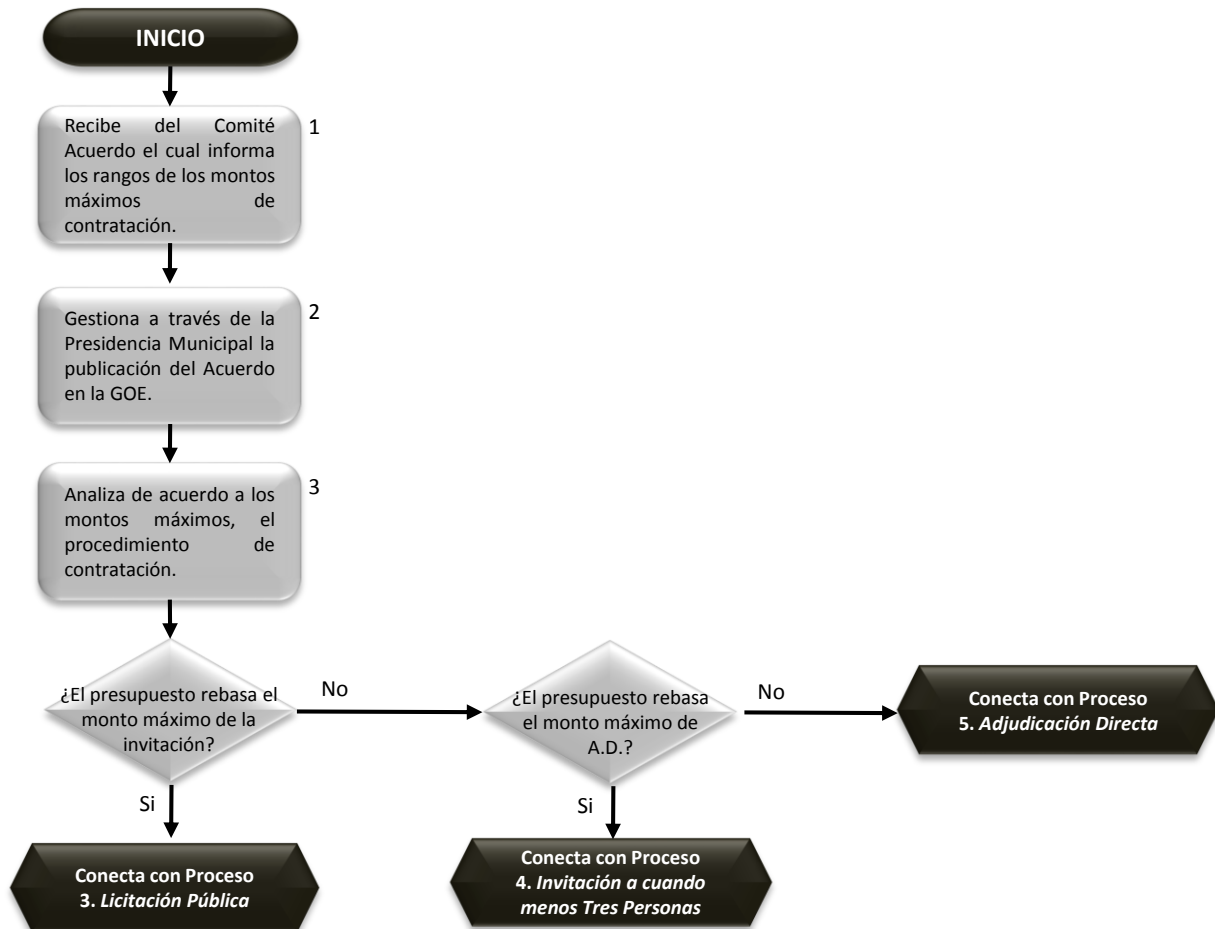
INICIO

Recibe del Comité Acuerdo el cual informa los rangos de los montos máximos de contratación.

1

Gestiona a través de la Presidencia Municipal la publicación del Acuerdo en la GOE.

2

Analiza de acuerdo a los montos máximos, el procedimiento de contratación.

3

¿El presupuesto rebasa el monto máximo de la invitación?

No

¿El presupuesto rebasa el monto máximo de A.D.?

No

Conecta con Proceso 5. *Adjudicación Directa*

Si

Conecta con Proceso 3. *Licitación Pública*

Si

Conecta con Proceso 4. *Invitación a cuando menos Tres Personas*